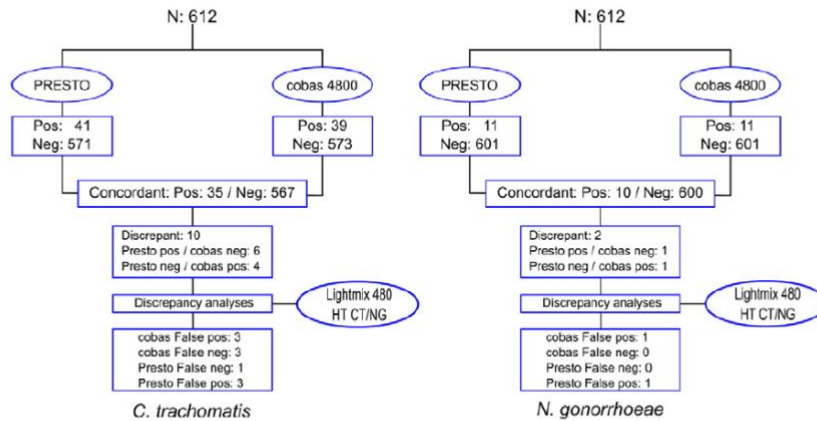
N: 612

PRESTO

cobas 4800

Pos: 41
Neg: 571

Pos: 39
Neg: 573

Concordant: Pos: 35 / Neg: 567

Discrepant: 10
Presto pos / cobas neg: 6
Presto neg / cobas pos: 4

Discrepancy analyses

Lightmix 480
HT CT/NG

cobas False pos: 3
cobas False neg: 3
Presto False neg: 1
Presto False pos: 3

C. trachomatis

N: 612

PRESTO

cobas 4800

Pos: 11
Neg: 601

Pos: 11
Neg: 601

Concordant: Pos: 10 / Neg: 600

Discrepant: 2
Presto pos / cobas neg: 1
Presto neg / cobas pos: 1

Discrepancy analyses

Lightmix 480
HT CT/NG

cobas False pos: 1
cobas False neg: 0
Presto False neg: 0
Presto False pos: 1

N. gonorrhoeae